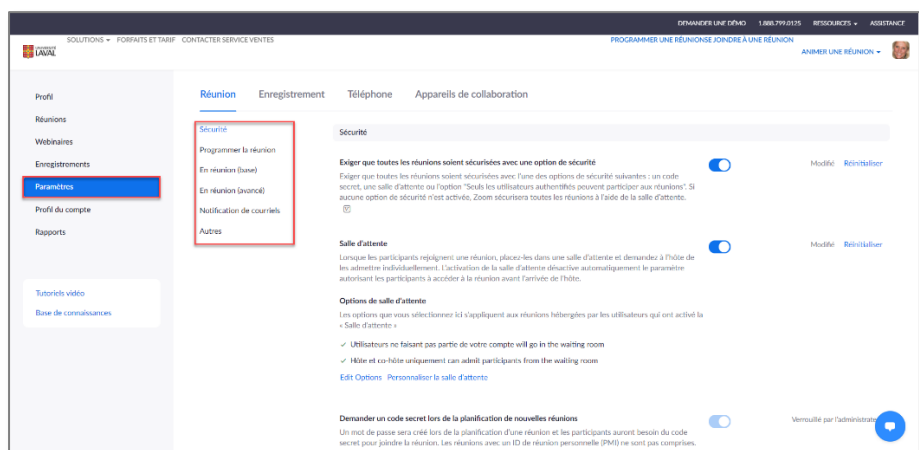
DEMANDER UNE DÉMO 1.888.799.0125 RESSOURCES ▾ ASSISTANCE

UNIVERSITÉ LAVAL

SOLUTIONS ▾ FORFAITS ET TARIF CONTACTER SERVICE VENTES

PROGRAMMER UNE RÉUNION SE JOINDRE À UNE RÉUNION ANIMER UNE RÉUNION ▾

Profil
Réunions
Webinaires
Enregistrements
Paramètres
Profil du compte
Rapports

Tutoriels vidéo
Base de connaissances

Réunion Enregistrement Téléphone Appareils de collaboration

Sécurité
Programmer la réunion
En réunion (base)
En réunion (avancé)
Notification de courriels
Autres

Sécurité

Exiger que toutes les réunions soient sécurisées avec une option de sécurité

Exiger que toutes les réunions soient sécurisées avec l'une des options de sécurité suivantes : un code secret, une salle d'attente ou l'option "Seuls les utilisateurs authentifiés peuvent participer aux réunions". Si aucune option de sécurité n'est activée, Zoom sécurisera toutes les réunions à l'aide de la salle d'attente.

Modifié Réinitialiser

Salle d'attente

Lorsque les participants rejoignent une réunion, placez-les dans une salle d'attente et demandez à l'hôte de les admettre individuellement. L'activation de la salle d'attente désactive automatiquement le paramètre autorisant les participants à accéder à la réunion avant l'arrivée de l'hôte.

Modifié Réinitialiser

Options de salle d'attente

Les options que vous sélectionnez ici s'appliquent aux réunions hébergées par les utilisateurs qui ont activé la « Salle d'attente »

✓ Utilisateurs ne faisant pas partie de votre compte will go in the waiting room

✓ Hôte et co-hôte uniquement can admit participants from the waiting room

Edit Options Personnaliser la salle d'attente

Demander un code secret lors de la planification de nouvelles réunions

Un mot de passe sera créé lors de la planification d'une réunion et les participants auront besoin du code secret pour joindre la réunion. Les réunions avec un ID de réunion personnelle (PMI) ne sont pas comprises.

Verrouillé par l'administrat